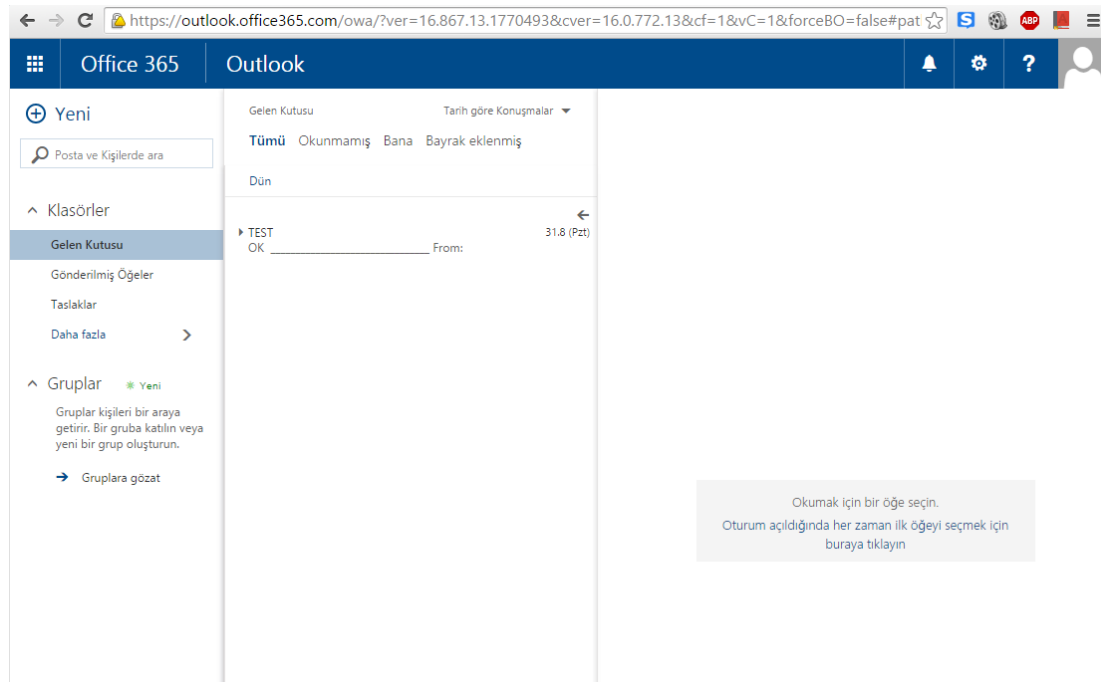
https://outlook.office365.com/owa/?ver=16.867.13.1770493&cver=16.0.772.13&cf=1&vC=1&forceBO=false#pat

Office 365

Outlook

Yeni

Posta ve Kişilerde ara

Klasörler

Gelen Kutusu

Gönderilmiş Öğeler

Taslaklar

Daha fazla

Gruplar

Yeni

Gruplar kişileri bir araya getirir. Bir gruba katılın veya yeni bir grup oluşturun.

Gruplara gözat

Gelen Kutusu

Tarih göre Konuşmalar

Tümü Okunmamış Bana Bayrak eklenmiş

Dün

TEST
31.8 (Pzt)
OK ________________________ From:

Okumak için bir öğe seçin.

Oturum açıldığında her zaman ilk öğeyi seçmek için buraya tıklayın